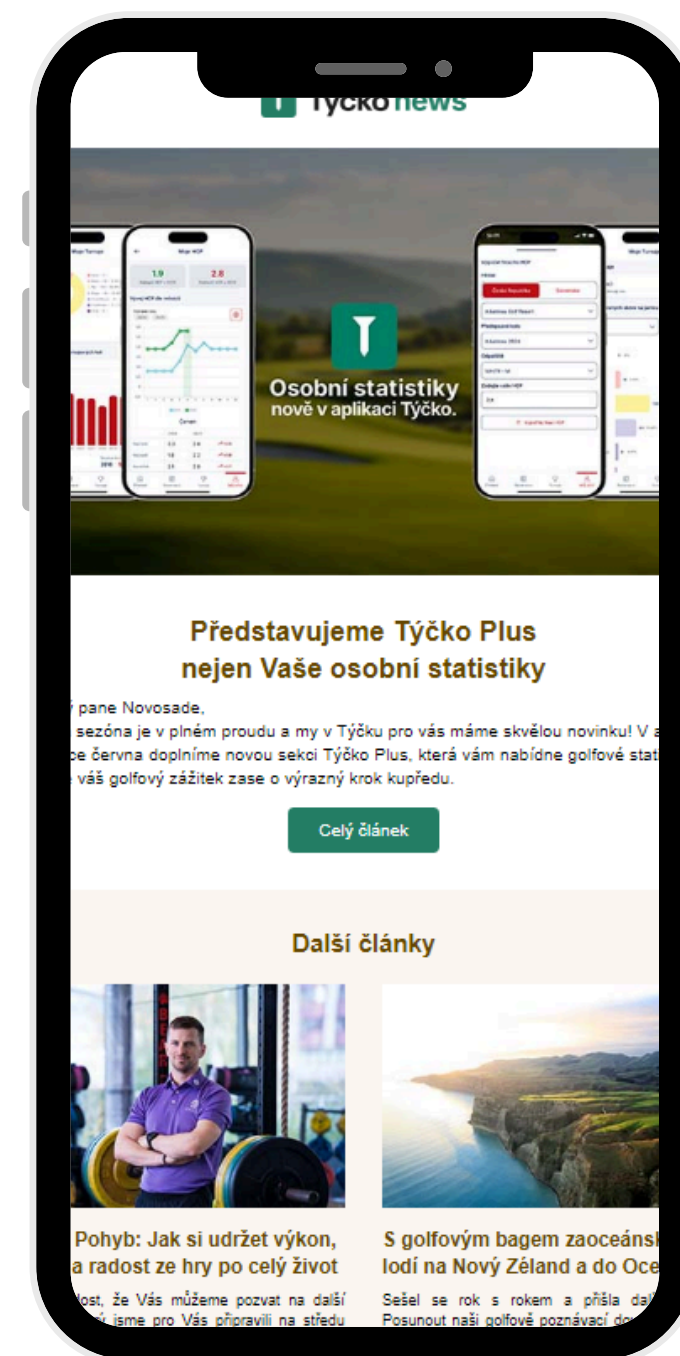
Týčko news

Osobní statistiky nově v aplikaci Týčko.

Představujeme Týčko Plus nejen Vaše osobní statistiky

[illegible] pane Novosade,
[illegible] sezóna je v plném proudu a my v Týčku pro vás máme skvělou novinku! V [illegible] ce června doplníme novou sekci Týčko Plus, která vám nabídne golfové stat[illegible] váš golfový zážitek zase o výrazný krok kupředu.

Celý článek

Další články

Pohyb: Jak si udržet výkon, a radost ze hry po celý život

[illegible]ost, že Vás můžeme pozvat na další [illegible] jsme pro Vás připravili na středu

S golfovým bagem zaoceánsk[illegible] lodí na Nový Zéland a do Oce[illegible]

Sešel se rok s rokem a přišla dal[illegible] Posunout naši golfově poznávací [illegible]